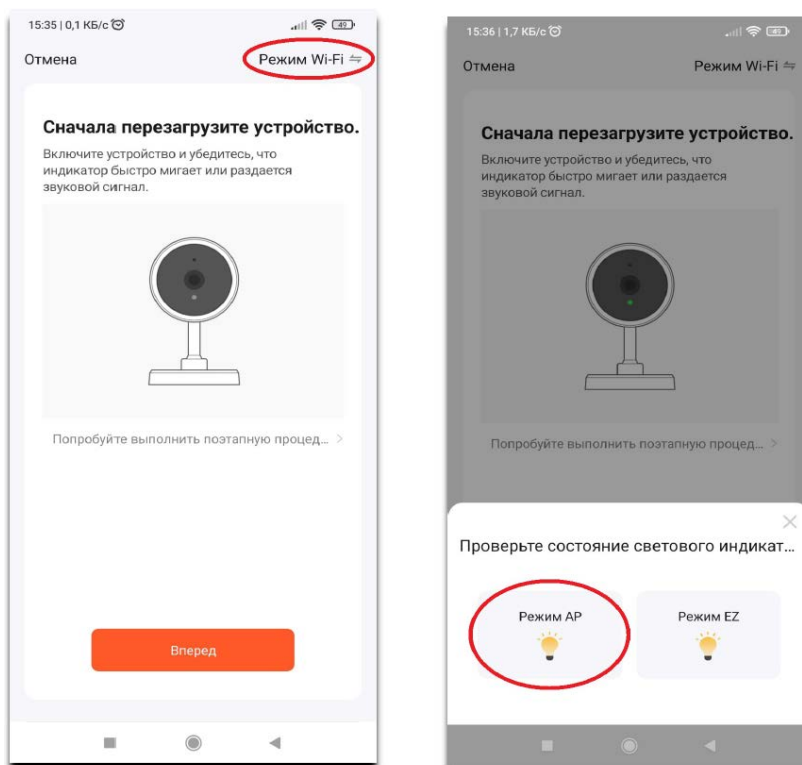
15:35 | 0,1 КБ/с
49

Отмена

Режим Wi-Fi ⇋

Сначала перезагрузите устройство.

Включите устройство и убедитесь, что индикатор быстро мигает или раздается звуковой сигнал.

Попробуйте выполнить поэтапную процед... >

Вперед

15:36 | 1,7 КБ/с
49

Отмена

Режим Wi-Fi ⇋

Сначала перезагрузите устройство.

Включите устройство и убедитесь, что индикатор быстро мигает или раздается звуковой сигнал.

Попробуйте выполнить поэтапную процед... >

Проверьте состояние светового индикат...

Режим AP

Режим EZ